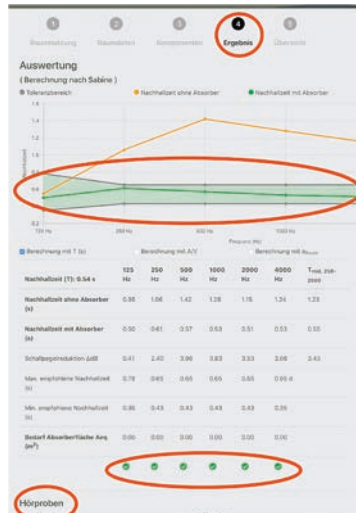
1 Raumsetzung 2 Raumdaten 3 Komponenten 4 Ergebnis 5 Übersicht

Auswertung
( Berechnung nach Sabine )

Toleranzbereich Nachhallzeit ohne Absorber Nachhallzeit mit Absorber

1.6
1.4
1.2
1
0.8
0.6
0.4
0.2

125 Hz 250 Hz 500 Hz 1000 Hz

Frequenz (Hz)

Nachhallzeit (s)

Berechnung mit T (s) Berechnung mit A/V Berechnung mit $\alpha_{mean}$

| Nachhallzeit (T): 0.54 s | 125 Hz | 250 Hz | 500 Hz | 1000 Hz | 2000 Hz | 4000 Hz | T mid, 250-2000 |
|---|---|---|---|---|---|---|---|
| Nachhallzeit ohne Absorber (s) | 0.95 | 1.06 | 1.42 | 1.28 | 1.15 | 1.24 | 1.23 |
| Nachhallzeit mit Absorber (s) | 0.50 | 0.61 | 0.57 | 0.53 | 0.51 | 0.53 | 0.55 |
| Schallpegelreduktion ΔdB | 0.41 | 2.40 | 3.96 | 3.83 | 3.53 | 3.68 | 3.43 |
| Max. empfohlene Nachhallzeit (s) | 0.78 | 0.65 | 0.65 | 0.65 | 0.65 | 0.65 |  |
| Min. empfohlene Nachhallzeit (s) | 0.86 | 0.43 | 0.43 | 0.43 | 0.43 | 0.35 |  |
| Bedarf Absorberfläche Areq (m²) | 0.00 | 0.00 | 0.00 | 0.00 | 0.00 | 0.00 |  |

Hörproben